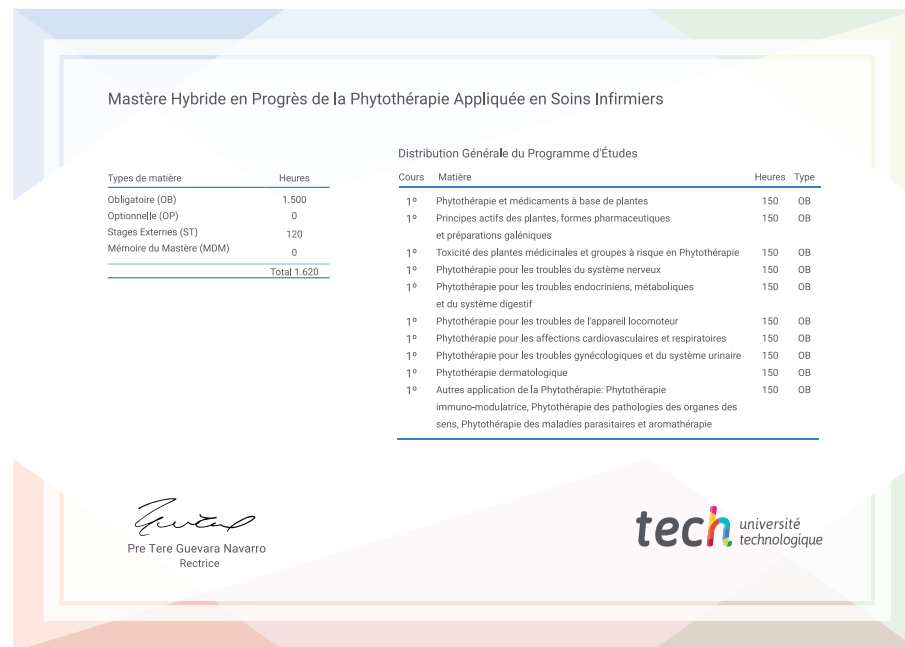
Mastère Hybride en Progrès de la Phytothérapie Appliquée en Soins Infirmiers

| Types de matière | Heures |
|---|---|
| Obligatoire (OB) | 1.500 |
| Optionnelle (OP) | 0 |
| Stages Externes (ST) | 120 |
| Mémoire du Mastère (MDM) | 0 |
| | Total 1.620 |

Distribution Générale du Programme d'Études

| Cours | Matière | Heures | Type |
|---|---|---|---|
| 1º | Phytothérapie et médicaments à base de plantes | 150 | OB |
| 1º | Principes actifs des plantes, formes pharmaceutiques et préparations galéniques | 150 | OB |
| 1º | Toxicité des plantes médicinales et groupes à risque en Phytothérapie | 150 | OB |
| 1º | Phytothérapie pour les troubles du système nerveux | 150 | OB |
| 1º | Phytothérapie pour les troubles endocriniens, métaboliques et du système digestif | 150 | OB |
| 1º | Phytothérapie pour les troubles de l'appareil locomoteur | 150 | OB |
| 1º | Phytothérapie pour les affections cardiovasculaires et respiratoires | 150 | OB |
| 1º | Phytothérapie pour les troubles gynécologiques et du système urinaire | 150 | OB |
| 1º | Phytothérapie dermatologique | 150 | OB |
| 1º | Autres application de la Phytothérapie: Phytothérapie immuno-modulatrice, Phytothérapie des pathologies des organes des sens, Phytothérapie des maladies parasitaires et aromathérapie | 150 | OB |

Pre Tere Guevara Navarro
Rectrice

tech université technologique